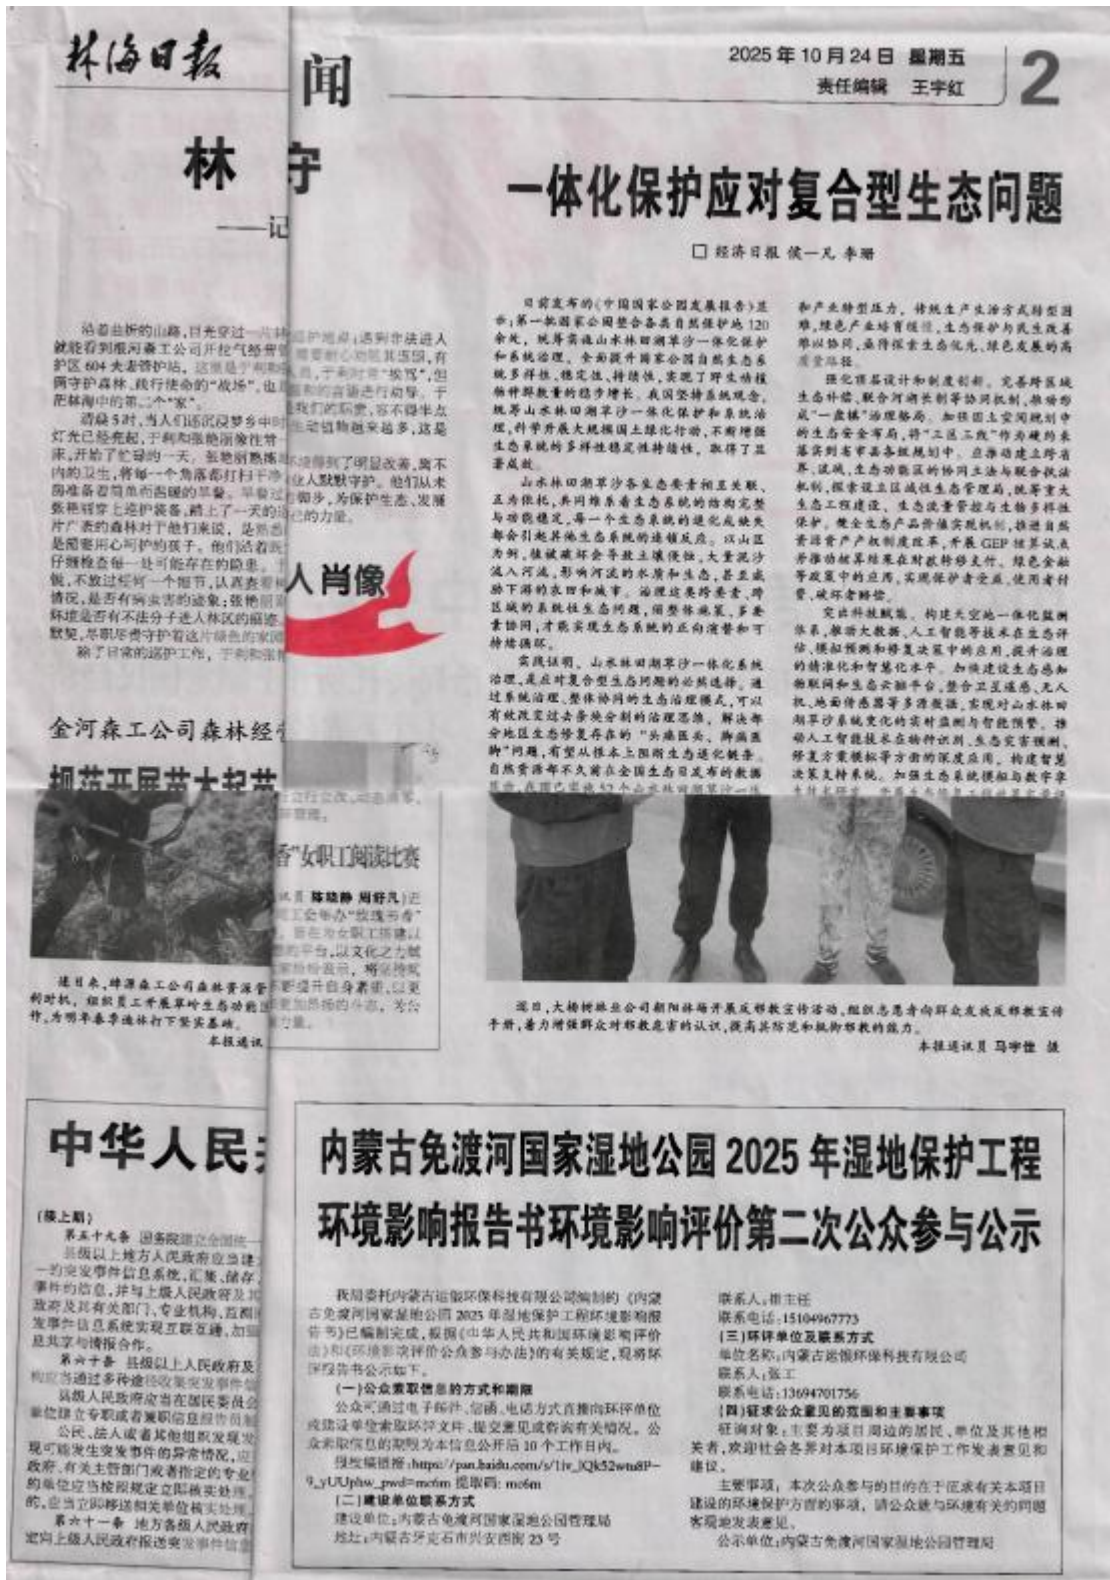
林海日报 闻

2025年10月24日 星期五
责任编辑 王宇红
2

林 守

——记

一体化保护应对复合型生态问题

□ 经济日报 侯一凡 李瑞

日前发布的《中国国家公园发展报告》显示，第一批国家公园整合各类自然保护地120余处，统筹实施山水林田湖草沙一体化保护和系统治理，全面提升国家公园自然生态系统多样性、稳定性、持续性，实现了野生动植物种群数量的稳步增长。我国坚持系统观念，统筹山水林田湖草沙一体化保护和系统治理，科学开展大规模国土绿化行动，不断增强生态系统的多样性稳定性持续性，取得了显著成效。

山水林田湖草沙各生态要素相互关联、互为依托，共同维系着生态系统的结构完整与功能稳定，每一个生态系统的退化或缺失都会引起其他生态系统的连锁反应。以山区为例，植被破坏会导致土壤侵蚀，大量泥沙流入河流，影响河流的水质和生态，甚至波及下游的农田和城市。治理这类跨要素、跨区域的系统性生态问题，需整体施策、多要素协同，才能实现生态系统的正向演替和可持续循环。

实践证明，山水林田湖草沙一体化系统治理，是应对复合型生态问题的必然选择。通过系统治理、整体协同的生态治理模式，可以有效改变过去条块分割的治理思路，解决部分地区生态修复存在的“头痛医头、脚痛医脚”问题，有望从根本上扭转生态退化趋势。自然资源部不久前在全国生态日发布的数据显示，我国已实施52个山水林田湖草沙一体化

和产业转型压力，传统生产生活方式转型困难，绿色产业培育较慢，生态保护与民生改善难以协同，亟待探索生态优先、绿色发展的高质量路径。

强化顶层设计和制度创新。完善跨区域生态补偿，联合河湖长制等协同机制，推动形成“一盘棋”治理格局。加强国土空间规划中的生态安全布局，将“三区三线”作为硬约束落实到省市县各级规划中。在推动建立跨省界、流域、生态功能区的协同立法与联合执法机制，探索设立区域性生态管理局，统筹重大生态工程建设。生态流量管控与生物多样性保护。健全生态产品价值实现机制，推进自然资源资产产权制度改革，开展GEP核算试点，多渠道动态协调结果在财政转移支付、绿色金融等政策中的应用，实现保护者受益、使用者付费、破坏者赔偿。

突出科技赋能。构建天空地一体化监测体系，推动大数据、人工智能等技术在生态评估、模拟预测和修复决策中的应用，提升治理的精准化和智慧化水平。加快建设生态感知物联网和生态云数平台，整合卫星遥感、无人机、地面传感器等多源数据，实现对山水林田湖草沙系统变化的实时监测与智能预警。推动人工智能技术在物种识别、生态灾害预测、修复方案模拟等方面的深度应用，构建智慧决策支持系统。加强生态系统模拟与数字孪生技术研究。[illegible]

沿着曲折的山路，日光穿过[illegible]护地点，透到金林进入就能看到根河森工公司开拉气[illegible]护区604大基管护站，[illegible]“拔骂”，但两守护森林，践行使命的“战场”，也是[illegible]茫林海中的第二个“家”。

清晨5时，当人们还沉浸梦乡中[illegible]灯光已经亮起，于利和张艳丽像往常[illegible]床，开始了忙碌的一天，张艳丽熟练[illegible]内的卫生，将每一个角落都打扫干净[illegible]房准备着简单而温暖的早餐。早餐过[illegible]张艳丽穿上巡护装备，踏上了一天的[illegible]片广袤的森林对于他们来说，是熟悉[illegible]是需要用心呵护的孩子。他们沿着既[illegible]仔细检查每一处可能存在的隐患。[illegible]慨，不放过任何一个细节，认真查看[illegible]情况，是否有病虫害的迹象；张艳丽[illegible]环境是否有不法分子进入林区的踪迹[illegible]默契，尽职尽责守护着这片绿色的家园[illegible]

除了日常的巡护工作，于利和张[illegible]

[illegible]了明显改善，离不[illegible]们默默守护。他们从未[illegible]为保护生态，发展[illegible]的力量。

人肖像

金河森工公司森林经营

扬花开展苗木起苗

香”女职工阅读比赛

近日来，绰源森工公司森林经营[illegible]期时机，组织员工开展草岭生态功能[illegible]作，为明年春季造林打下坚实基础。
本报通讯

近日，大杨树林业公司朝阳林场开展反邪教宣传活动，组织志愿者向群众发放反邪教宣传手册，着力增强群众对邪教危害的认识，提高其防范和抵御邪教的能力。
本报通讯员 马宇佳 摄

中华人民共

（接上期）
第五十九条 国务院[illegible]
县级以上地方人民政府应当建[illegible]一的突发事件信息系统，汇集、储存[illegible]事件的信息，并与上级人民政府及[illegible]政府及其有关部门、专业机构、监测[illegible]发事件信息系统实现互联互通，加强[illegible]息共享与情报合作。

第六十条 县级以上人民政府及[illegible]构应当通过多种途径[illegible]
县级人民政府应当在居民委员会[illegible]单位建立专职或者兼职信息报告员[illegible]
公民、法人或者其他组织发现发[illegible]现可能发生突发事件的异常情况，应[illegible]政府、有关主管部门或者指定的专业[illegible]的单位应当按照规定立即核实处理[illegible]的，应当立即移送相关单位核实处理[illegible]

第六十一条 地方各级人民政府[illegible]定向上级人民政府报送突发事件信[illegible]

内蒙古免渡河国家湿地公园2025年湿地保护工程环境影响报告书环境影响评价第二次公众参与公示

我局委托内蒙古运铭环保科技有限公司编制的《内蒙古免渡河国家湿地公园2025年湿地保护工程环境影响报告书》已编制完成，根据《中华人民共和国环境影响评价法》和《环境影响评价公众参与办法》的有关规定，现将环评报告书公示如下。

（一）公众索取信息的方式和期限
公众可通过电子邮件、信函、电话方式直接向环评单位或建设单位索取环评文件，提交意见或咨询有关情况。公众索取信息的期限为本信息公开后10个工作日内。
报纸链接：https://pan.baidu.com/s/1iv_lQk52wu8P-9_yUUphw_pwd=mc6m 提取码：mc6m
（二）建设单位联系方式
建设单位：内蒙古免渡河国家湿地公园管理局
地址：内蒙古牙克石市兴安西街23号

联系人：曲主任
联系电话：15104967773
（三）环评单位及联系方式
单位名称：内蒙古运铭环保科技有限公司
联系人：张工
联系电话：13694701756
（四）征求公众意见的范围和主要事项
征询对象：主要为项目周边的居民、单位及其他相关者，欢迎社会各界对本项目环境保护工作发表意见和建议。
主要事项：本次公众参与的目的在于征求有关本项目建设的环境保护方面的事项，请公众就与环境有关的问题客观地发表意见。
公示单位：内蒙古免渡河国家湿地公园管理局